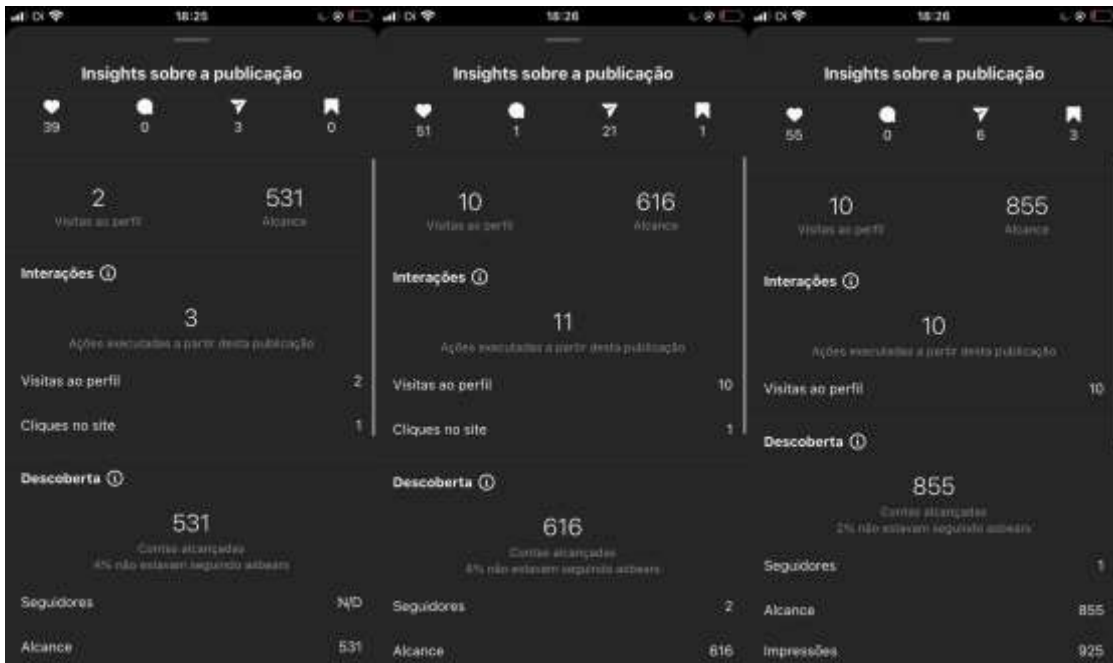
Oi 18:25

Insights sobre a publicação

39 0 3 0

2
Visitas ao perfil

531
Alcance

Interações ⓘ

3
Ações executadas a partir desta publicação

Visitas ao perfil 2

Cliques no site 1

Descoberta ⓘ

531
Contas alcançadas
4% não estavam seguindo azbears

Seguidores N/D

Alcance 531

Oi 18:26

Insights sobre a publicação

51 1 21 1

10
Visitas ao perfil

616
Alcance

Interações ⓘ

11
Ações executadas a partir desta publicação

Visitas ao perfil 10

Cliques no site 1

Descoberta ⓘ

616
Contas alcançadas
4% não estavam seguindo azbears

Seguidores 2

Alcance 616

Oi 18:26

Insights sobre a publicação

55 0 6 3

10
Visitas ao perfil

855
Alcance

Interações ⓘ

10
Ações executadas a partir desta publicação

Visitas ao perfil 10

Descoberta ⓘ

855
Contas alcançadas
2% não estavam seguindo azbears

Seguidores 1

Alcance 855

Impressões 925